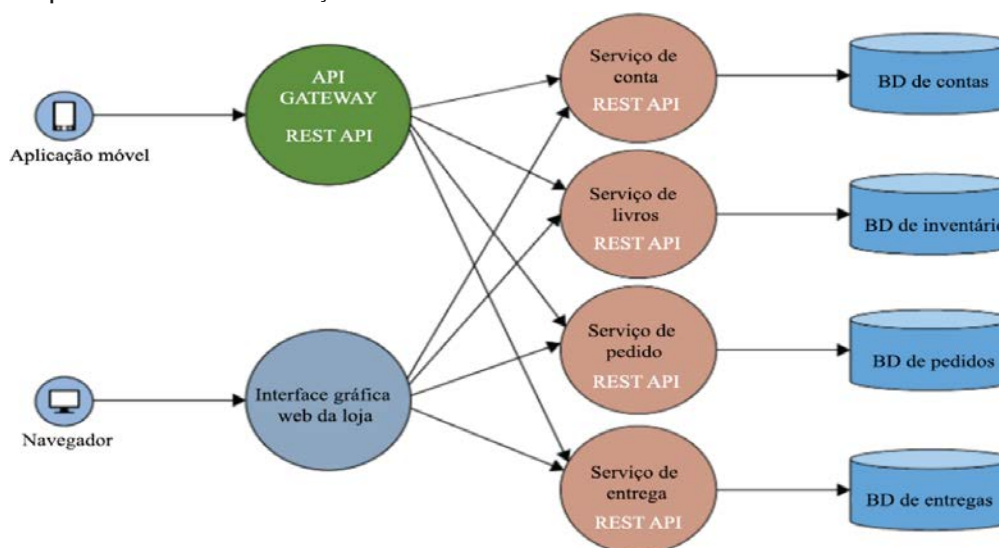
Aplicação móvel

API GATEWAY
REST API

Navegador

Interface gráfica web da loja

Serviço de conta
REST API

Serviço de livros
REST API

Serviço de pedido
REST API

Serviço de entrega
REST API

BD de contas

BD de inventári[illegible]

BD de pedidos

BD de entregas